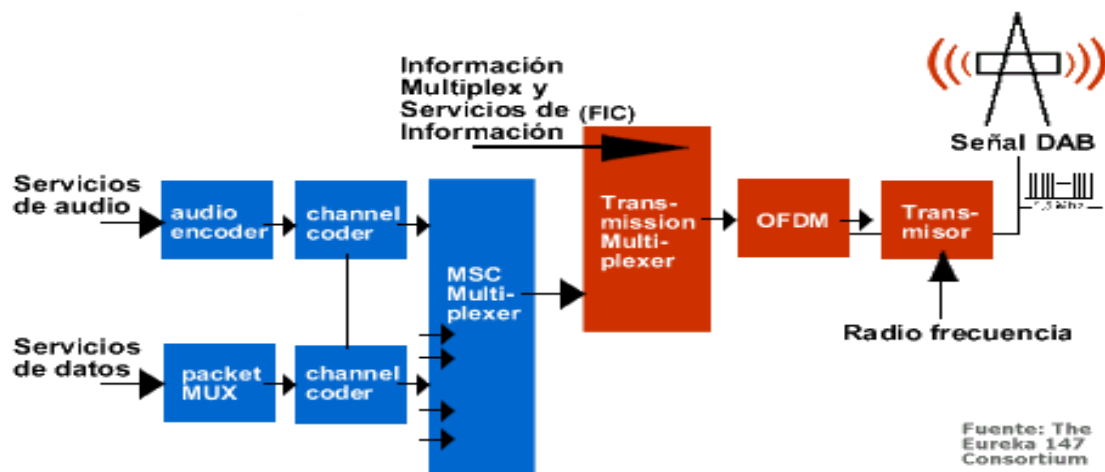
Información Multiplex y Servicios de Información

(FIC)

Señal DAB

Servicios de audio

audio encoder

channel coder

MSC Multiplexer

Transmission Multiplexer

OFDM

Transmisor

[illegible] MHz

Servicios de datos

packet MUX

channel coder

Radio frecuencia

Fuente: The Eureka 147 Consortium